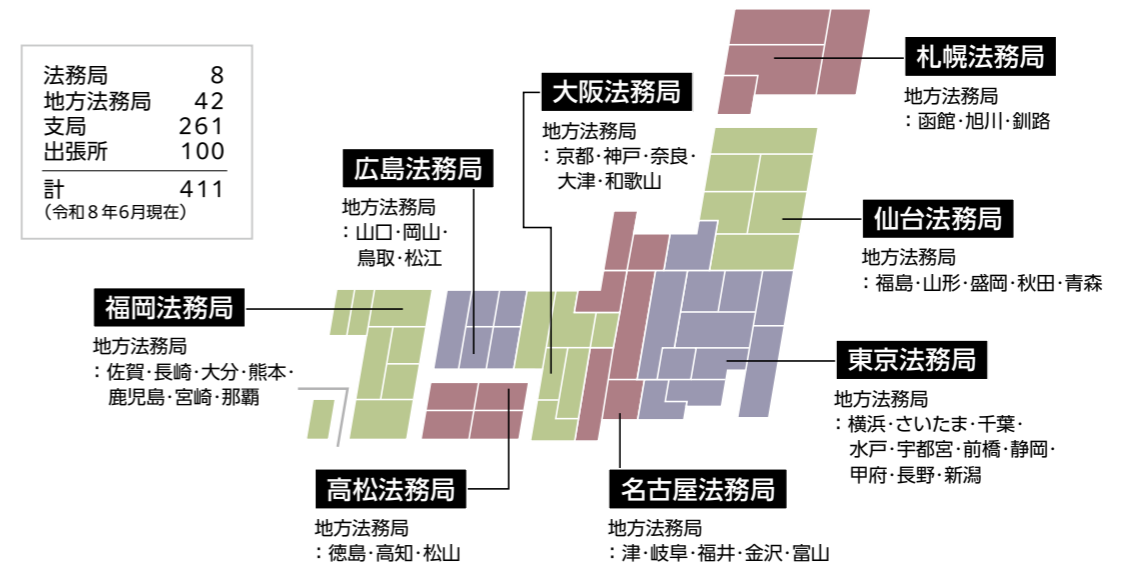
| | |
|---|---|
| 法務局 | 8 |
| 地方法務局 | 42 |
| 支局 | 261 |
| 出張所 | 100 |
| 計 | 411 |

（令和８年6月現在）

札幌法務局
地方法務局
：函館･旭川･釧路

大阪法務局
地方法務局
：京都･神戸･奈良･大津･和歌山

広島法務局
地方法務局
：山口･岡山･鳥取･松江

仙台法務局
地方法務局
：福島･山形･盛岡･秋田･青森

福岡法務局
地方法務局
：佐賀･長崎･大分･熊本･鹿児島･宮崎･那覇

東京法務局
地方法務局
：横浜･さいたま･千葉･水戸･宇都宮･前橋･静岡･甲府･長野･新潟

高松法務局
地方法務局
：徳島･高知･松山

名古屋法務局
地方法務局
：津･岐阜･福井･金沢･富山